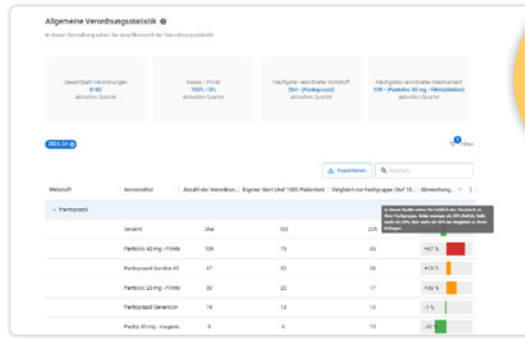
Allgemeine Verordnungsstatistik

In dieser Darstellung sehen Sie eine Übersicht der Verordnungsstatistik

Gesamtzahl Verordnungen
6180
aktuelles Quartal

Kasse / Privat
100% / 0%
aktuelles Quartal

Häufigster verordneter Wirkstoff
264 - (Pantoprazol)
aktuelles Quartal

Häufigstes verordnetes Medikament
109 - (Pantoloc 40 mg - Filmtabletten)
aktuelles Quartal

2024. Q4

Filter

Exportieren

Suchen...

| Wirkstoff | Arzneimittel | Anzahl der Verordnun... | Eigener Wert (Auf 1000 Patienten) | Vergleich zur Fachgruppe (Auf 10... | Abweichung... |
|---|---|---|---|---|---|
| Pantoprazol | | | | | |
| | Gesamt | 264 | 182 | 225 | |
| | Pantoloc 40 mg - Filmta | 109 | 75 | 43 | +67 % |
| | Pantoprazol Sandoz 40 | 47 | 32 | 28 | +15 % |
| | Pantoloc 20 mg - Filmta | 33 | 22 | 17 | +26 % |
| | Pantoprazol Genericon | 19 | 13 | 13 | -1 % |
| | Pantip 40 mg - magens... | 9 | 6 | 10 | -42 % |

In dieser Spalte sehen Sie farblich den Vergleich zu Ihrer Fachgruppe. Rote Anzeige ab 50% Defizit. Gelb mehr als 10%. Grün mehr als 50% im Vergleich zu Ihrer Kollegen.